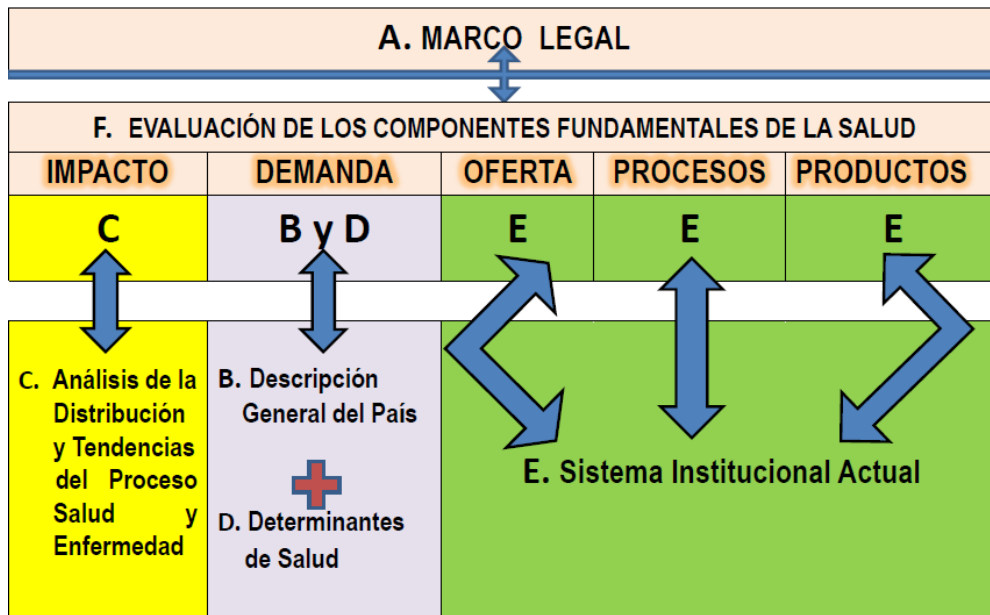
A. MARCO LEGAL

F. EVALUACIÓN DE LOS COMPONENTES FUNDAMENTALES DE LA SALUD

| IMPACTO | DEMANDA | OFERTA | PROCESOS | PRODUCTOS |
|---|---|---|---|---|
| C | B y D | E | E | E |

C. Análisis de la Distribución y Tendencias del Proceso Salud y Enfermedad

B. Descripción General del País

D. Determinantes de Salud

E. Sistema Institucional Actual